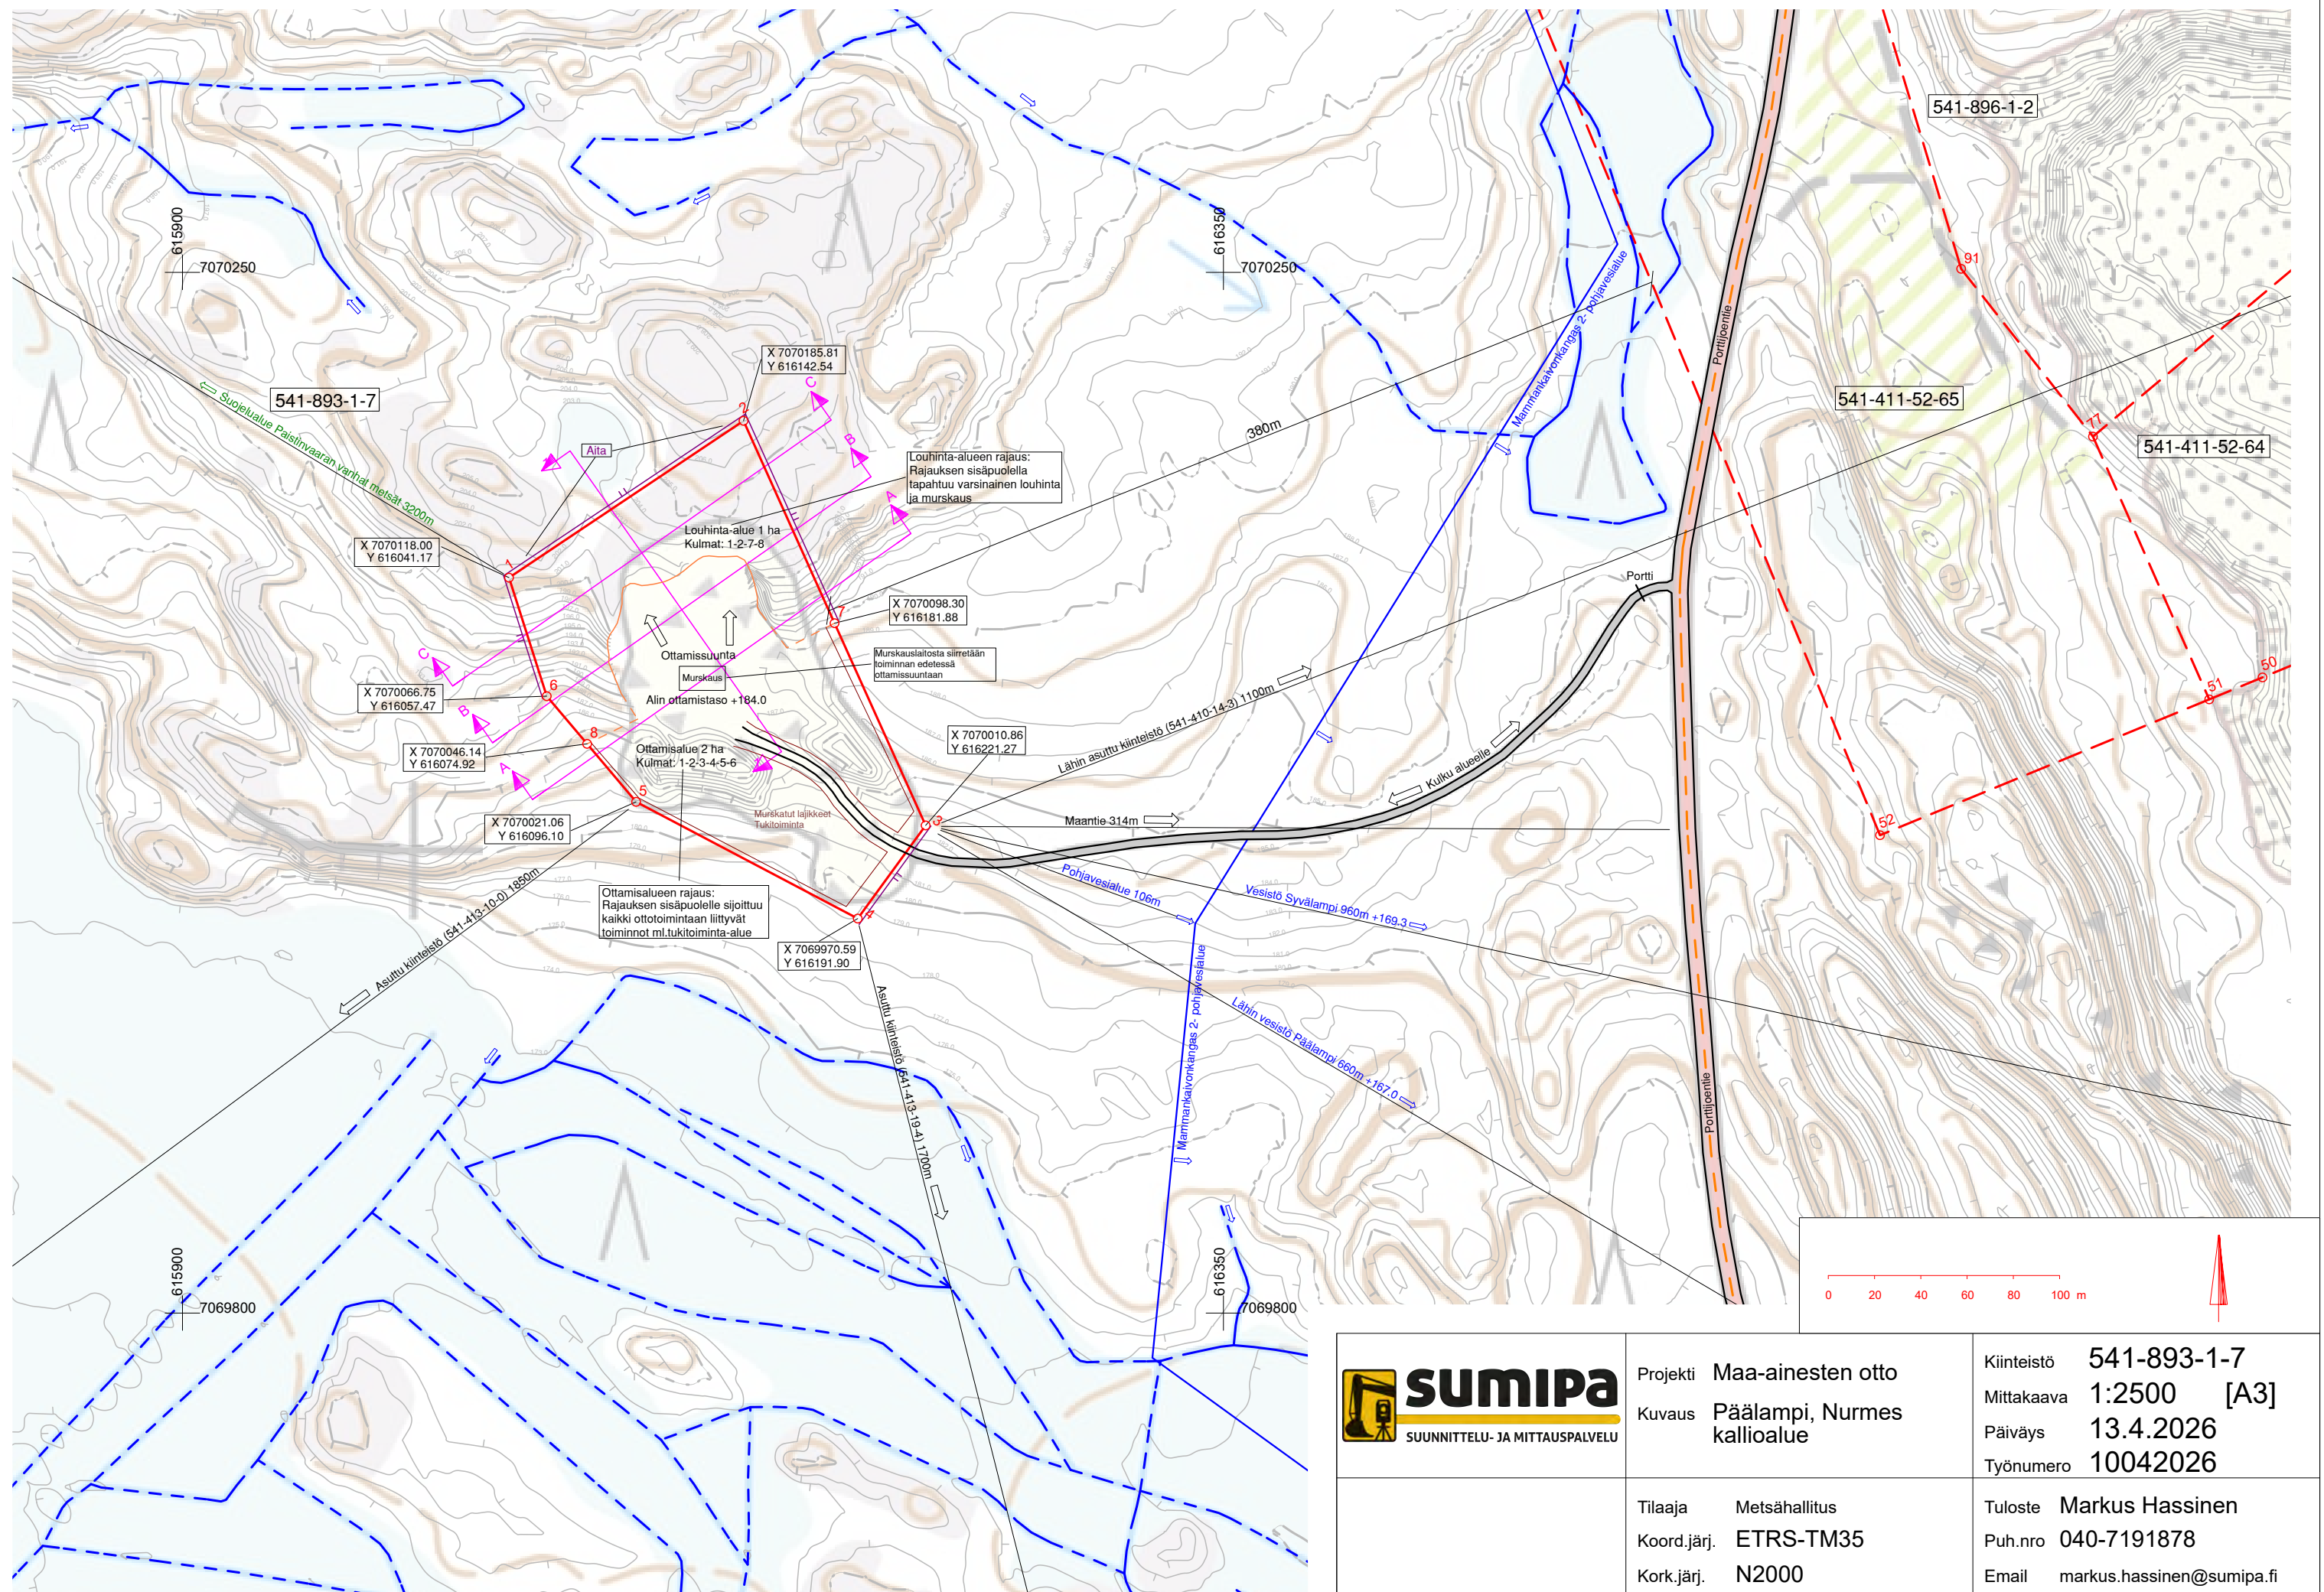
541-896-1-2

615900
7070250

616350
7070250

541-893-1-7

Suojelualue Paistinvaaran vanhat metsät 3200m

Mammankaivonkangas 2- pohjavesialue

Porttijoentie

541-411-52-65

541-411-52-64

91

77

X 7070185.81
Y 616142.54

Aita

C

B

A

2

Louhinta-alueen rajaus:
Rajauksen sisäpuolella tapahtuu varsinainen louhinta ja murskaus

380m

X 7070118.00
Y 616041.17

1

Louhinta-alue 1 ha
Kulmat: 1-2-7-8

7

X 7070098.30
Y 616181.88

Portti

Ottamissuunta

Murskaus

Murskauslaitosta siirretään toiminnan edetessä ottamissuuntaan

Alin ottamistaso +184.0

X 7070066.75
Y 616057.47

6

C

B

A

8

X 7070046.14
Y 616074.92

Ottamisalue 2 ha
Kulmat: 1-2-3-4-5-6

X 7070010.86
Y 616221.27

Lähin asuttu kiinteistö (541-410-14-3) 1100m

Kulku alueelle

51

50

5

X 7070021.06
Y 616096.10

Murskatut lajikkeet
Tukitoiminta

3

Maantie 314m

52

Ottamisalueen rajaus:
Rajauksen sisäpuolelle sijoittuu kaikki ottotoimintaan liittyvät toiminnot ml.tukitoiminta-alue

4

X 7069970.59
Y 616191.90

Pohjavesialue 106m

Vesistö Syvälampi 960m +169.3

Asuttu kiinteistö (541-413-10-0) 1850m

Asuttu kiinteistö (541-413-19-4) 1700m

Mammankaivonkangas 2- pohjavesialue

Lähin vesistö Päälampi 660m +167.0

Porttijoentie

615900
7069800

616350
7069800

0 20 40 60 80 100 m

SUMIPA
SUUNNITTELU- JA MITTAUSPALVELU

Projekti Maa-ainesten otto
Kuvaus Päälampi, Nurmes kallioalue

Kiinteistö 541-893-1-7
Mittakaava 1:2500 [A3]
Päiväys 13.4.2026
Työnumero 10042026

Tilaaja Metsähallitus
Koord.järj. ETRS-TM35
Kork.järj. N2000

Tuloste Markus Hassinen
Puh.nro 040-7191878
Email markus.hassinen@sumipa.fi